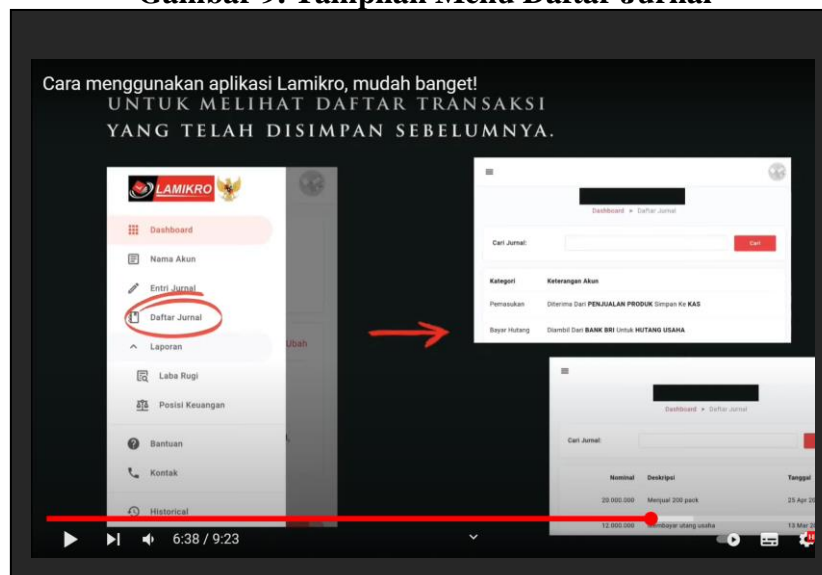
Gambar 9. Tampilan Menu Daftar Jurnal

Cara menggunakan aplikasi Lamikro, mudah banget!

UNTUK MELIHAT DAFTAR TRANSAKSI YANG TELAH DISIMPAN SEBELUMNYA.

LAMIKRO

Dashboard

Nama Akun

Entri Jurnal

Daftar Jurnal

Laporan

Laba Rugi

Posisi Keuangan

Bantuan

Kontak

Historical

Ubah

Dashboard » Daftar Jurnal

Cari Jurnal:

Cari

| Kategori | Keterangan Akun |
|---|---|
| Pemasukan | Diterima Dari PENJUALAN PRODUK Simpan Ke KAS |
| Bayar Hutang | Diambil Dari BANK BRI Untuk HUTANG USAHA |

Dashboard » Daftar Jurnal

Cari Jurnal:

| Nominal | Deskripsi | Tanggal |
|---|---|---|
| 20.000.000 | Menjual 200 pack | 25 Apr 20 |
| 12.000.000 | Membayar utang usaha | 13 Mar 20 |

6:38 / 9:23